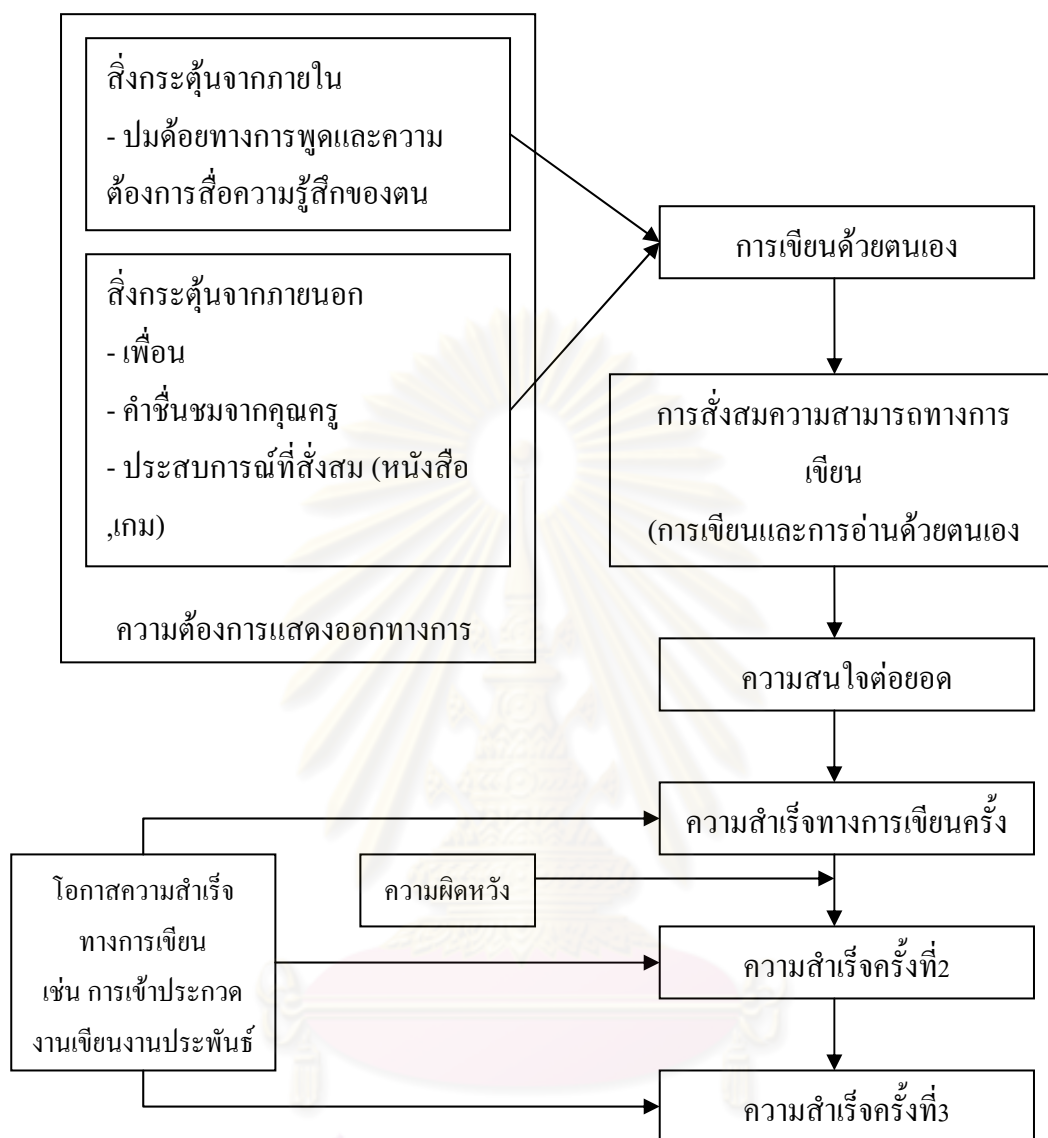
สิ่งกระตุ้นจากภายใน
- ปมด้อยทางการพูดและความต้องการสื่อความรู้สึกของตน

สิ่งกระตุ้นจากภายนอก
- เพื่อน
- คำชื่นชมจากคุณครู
- ประสบการณ์ที่สั่งสม (หนังสือ ,เกม)

ความต้องการแสดงออกทางการ

การเขียนด้วยตนเอง

การสั่งสมความสามารถทางการเขียน
(การเขียนและการอ่านด้วยตนเอง

ความสนใจต่อยอด

ความสำเร็จทางการเขียนครั้ง

ความผิดหวัง

โอกาสความสำเร็จทางการเขียน เช่น การเข้าประกวดงานเขียนงานประพันธ์

ความสำเร็จครั้งที่2

ความสำเร็จครั้งที่3